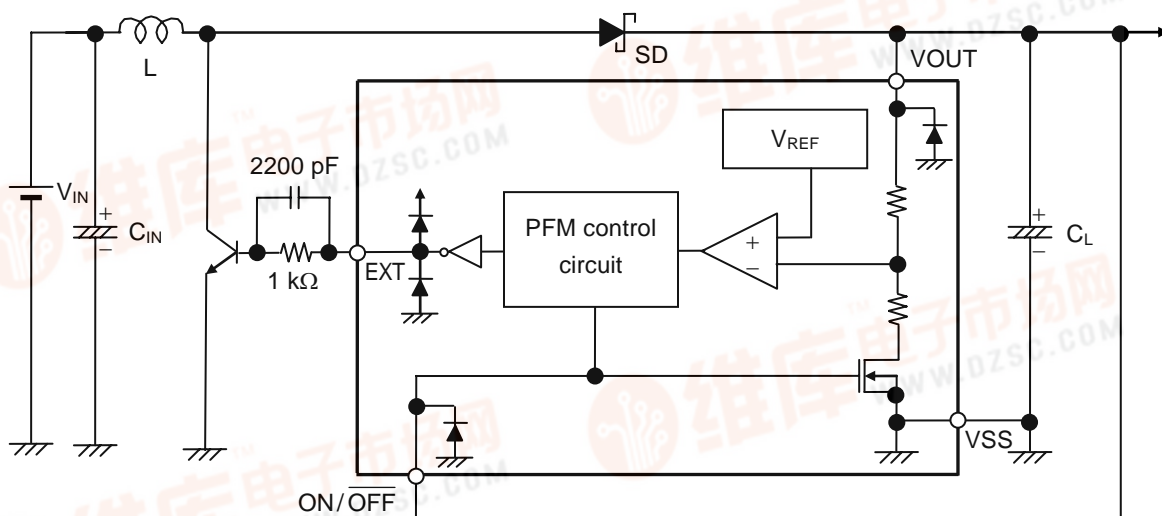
L

SD

VOUT

$V_{REF}$

$V_{IN}$

$C_{IN}$

2200 pF

1 kΩ

EXT

PFM control circuit

$C_L$

VSS

ON/$\overline{OFF}$

维库电子市场网 WWW.DZSC.COM

维库电子市场网 WWW.DZSC.COM

维库电子市场网 WWW.DZSC.COM